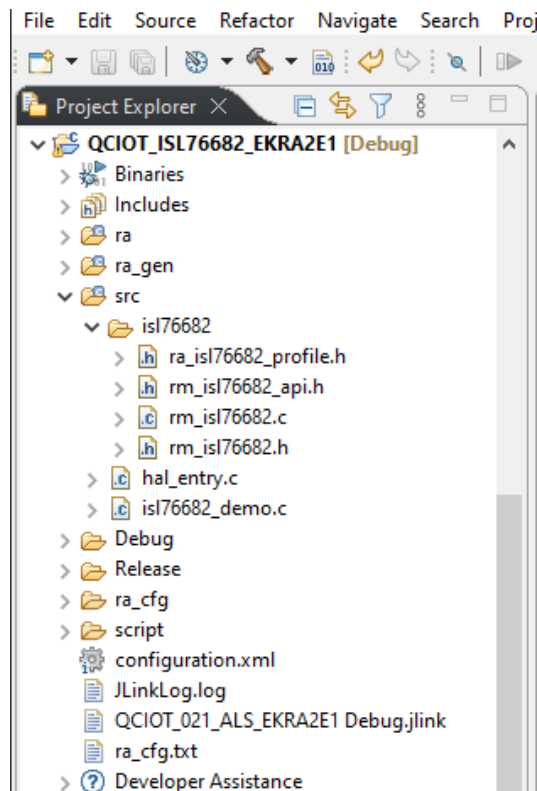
File Edit Source Refactor Navigate Search Proj

Project Explorer

QCIOT_ISL76682_EKRA2E1 [Debug]
Binaries
Includes
ra
ra_gen
src
isl76682
ra_isl76682_profile.h
rm_isl76682_api.h
rm_isl76682.c
rm_isl76682.h
hal_entry.c
isl76682_demo.c
Debug
Release
ra_cfg
script
configuration.xml
JLinkLog.log
QCIOT_021_ALS_EKRA2E1 Debug.jlink
ra_cfg.txt
Developer Assistance